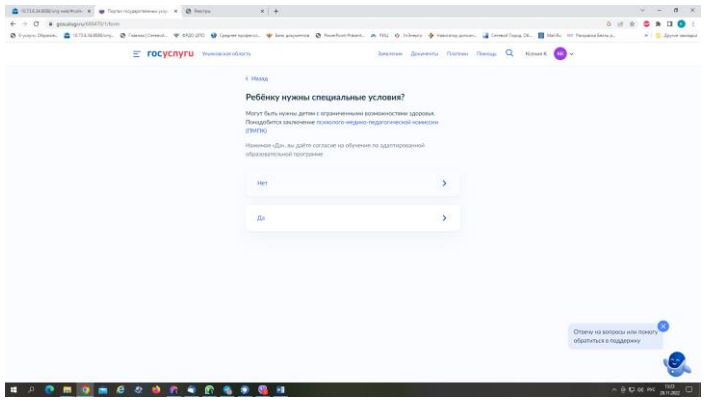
Портал государственных услуг

Выписка

gosuslugi.ru/600475/1/form

госуслуги Ульяновская область

Заявления Документы Платежи Помощь Ксения К.

‹ Назад

Ребёнку нужны специальные условия?

Могут быть нужны детям с ограниченными возможностями здоровья. Понадобится заключение психолого-медико-педагогической комиссии (ПМПК)

Нажимая «Да», вы даёте согласие на обучение по адаптированной образовательной программе

Нет

Да

Отвечу на вопросы или помогу обратиться в поддержку

15:23
29.11.2022